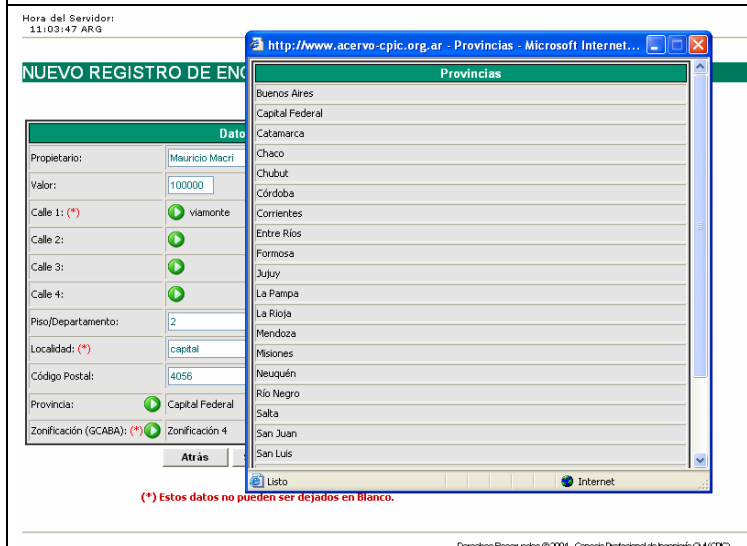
Hora del Servidor:
11:03:47 ARG

NUEVO REGISTRO DE ENC

Dato

| | |
|---|---|
| Propietario: | Mauricio Macri |
| Valor: | 100000 |
| Calle 1: (*) | viamonte |
| Calle 2: | |
| Calle 3: | |
| Calle 4: | |
| Piso/Departamento: | 2 |
| Localidad: (*) | capital |
| Código Postal: | 4056 |
| Provincia: | Capital Federal |
| Zonificación (GCABA): (*) | Zonificación 4 |

Atrás

(*) Estos datos no pueden ser dejados en Blanco.

http://www.acervo-cpic.org.ar - Provincias - Microsoft Internet...

| Provincias |
|---|
| Buenos Aires |
| Capital Federal |
| Catamarca |
| Chaco |
| Chubut |
| Córdoba |
| Corrientes |
| Entre Ríos |
| Formosa |
| Jujuy |
| La Pampa |
| La Rioja |
| Mendoza |
| Misiones |
| Neuquén |
| Río Negro |
| Salta |
| San Juan |
| San Luis |

Listo

Internet

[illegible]